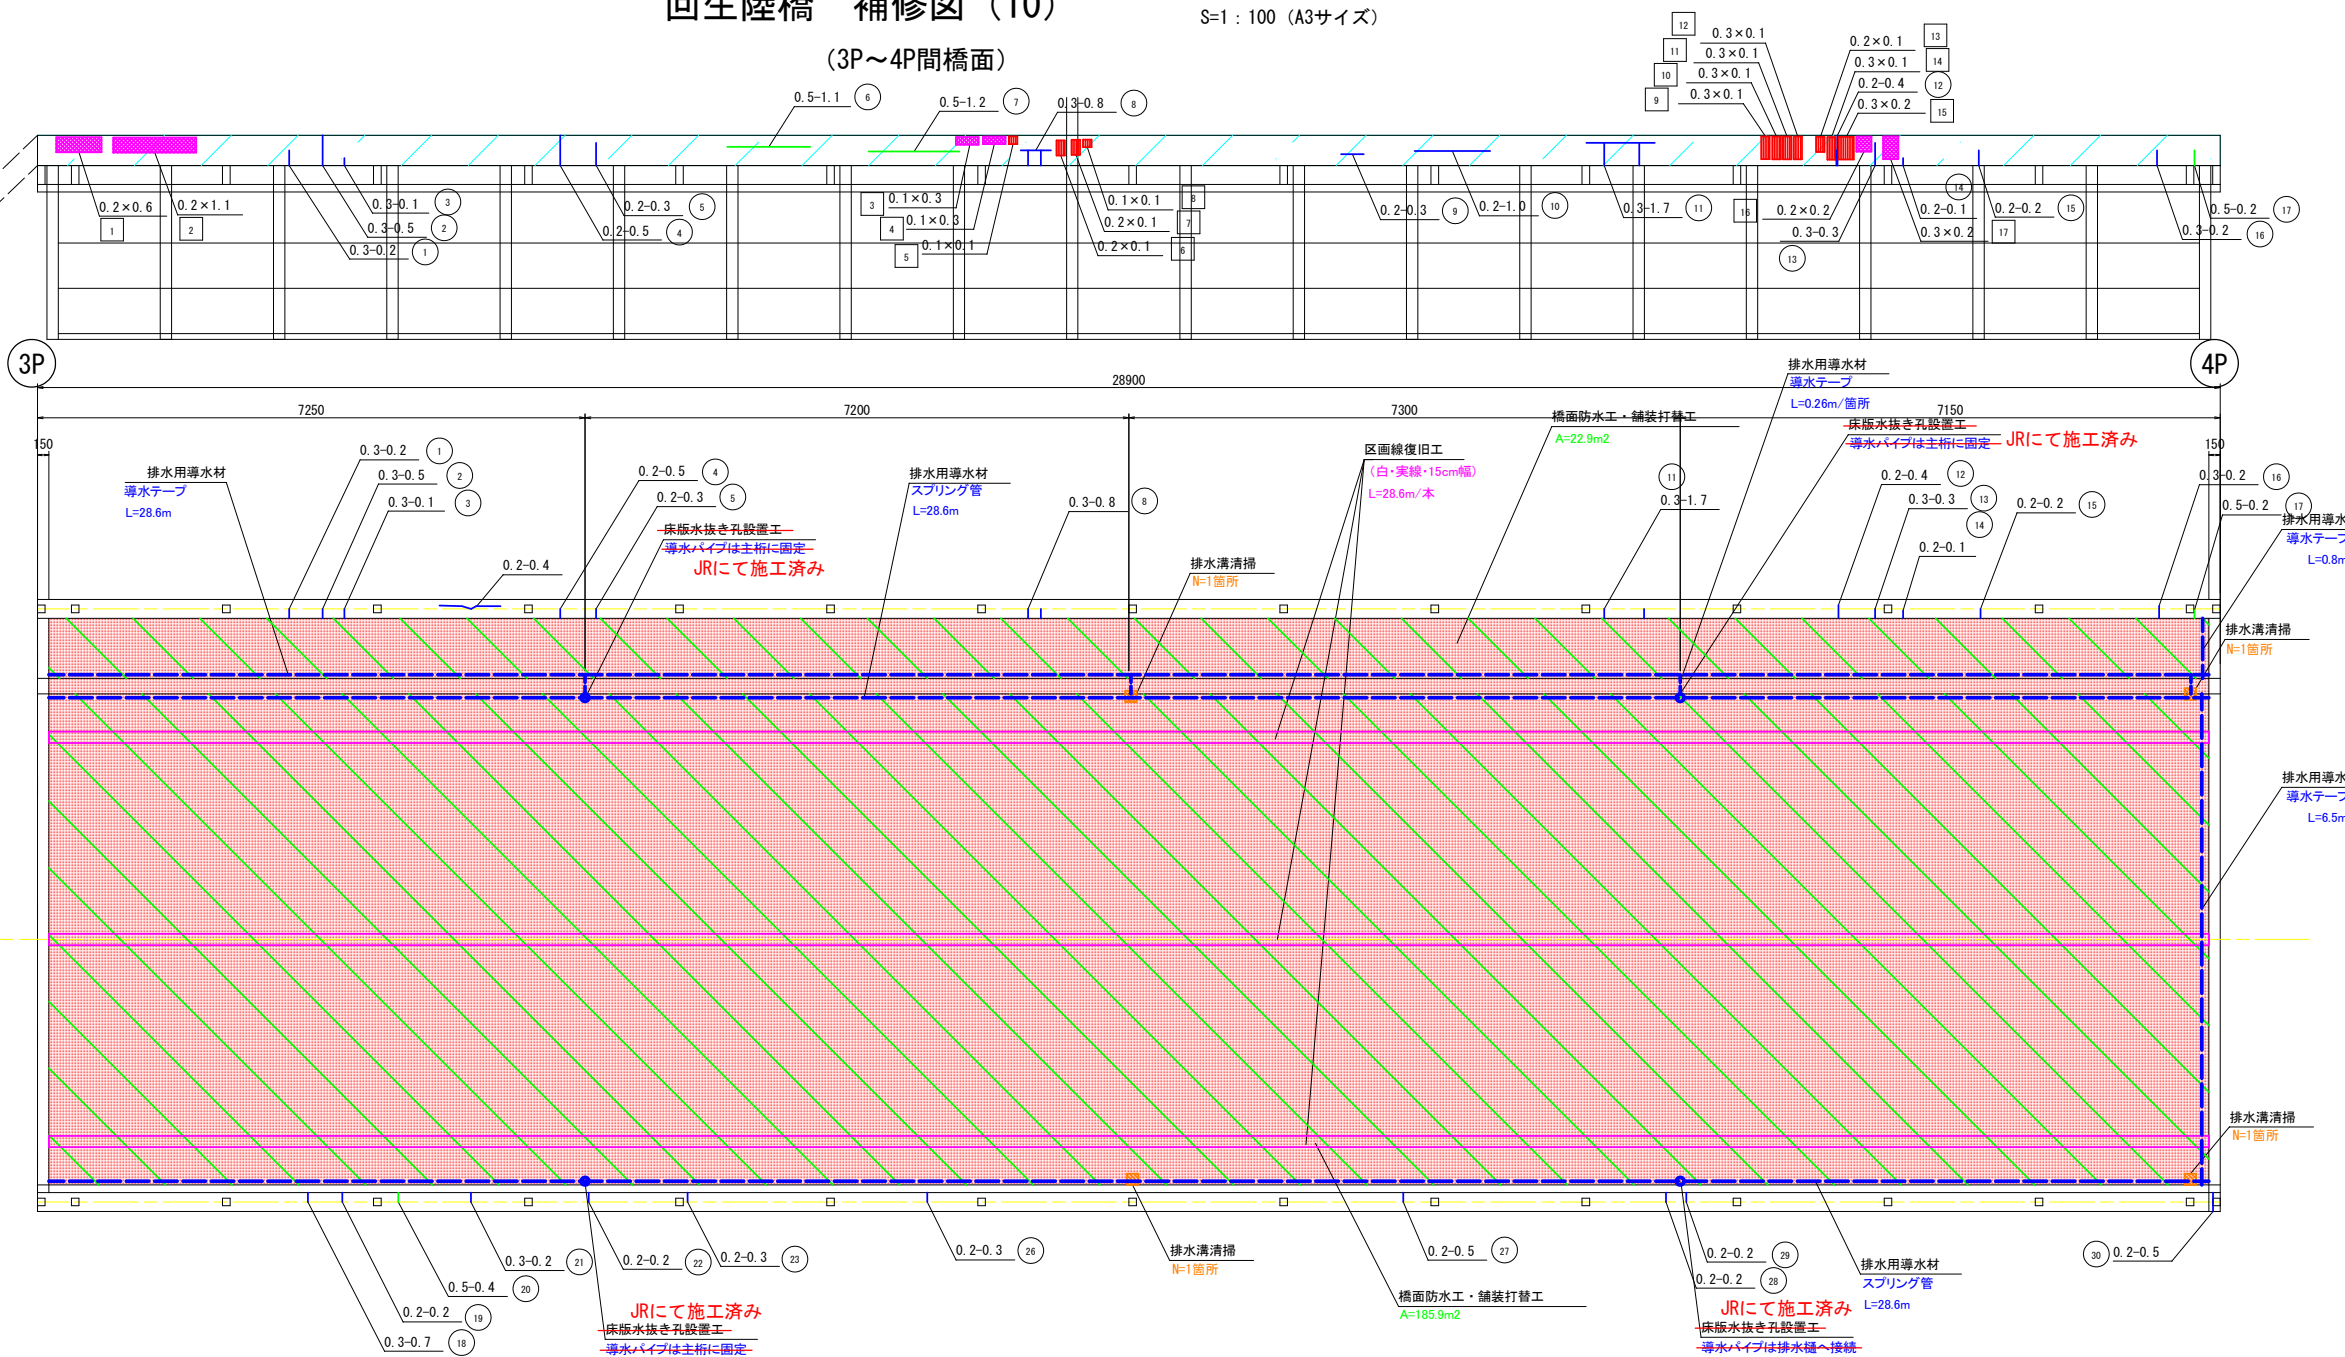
回生陸橋　補修図（10）
S=1：100（A3サイズ）
（3P～4P間橋面）

0.5-1.1 6
0.5-1.2 7
0.3-0.8 8
12 0.3×0.1
11 0.3×0.1
10 0.3×0.1
9 0.3×0.1
0.2×0.1 13
0.3×0.1 14
0.2-0.4 12
0.3×0.2 15

0.2×0.6 1
0.2×1.1 2
0.3-0.1 3
0.3-0.5 2
0.3-0.2 1
0.2-0.3 5
0.2-0.5 4
3 0.1×0.3
4 0.1×0.3
5 0.1×0.1
0.1×0.1 8
0.2×0.1 7
0.2×0.1 6
0.2-0.3 9
0.2-1.0 10
0.3-1.7 11
16 0.2×0.2
0.3-0.3 13
14
0.2-0.1
0.3×0.2 17
0.2-0.2 15
0.5-0.2 17
0.3-0.2 16

3P
4P
28900
7250
7200
7300
7150
150
150

排水用導水材
導水テープ
L=28.6m
0.3-0.2 1
0.3-0.5 2
0.3-0.1 3
0.2-0.4
0.2-0.5 4
0.2-0.3 5
床版水抜き孔設置工
導水パイプは主桁に固定
JRにて施工済み
排水用導水材
スプリング管
L=28.6m
0.3-0.8 8
排水溝清掃
N=1箇所
区画線復旧工
（白・実線・15cm幅）
L=28.6m/本
橋面防水工・舗装打替工
A=22.9m2
11
0.3-1.7
排水用導水材
導水テープ
L=0.26m/箇所
床版水抜き孔設置工
導水パイプは主桁に固定
JRにて施工済み
0.2-0.4 12
0.3-0.3 13
14
0.2-0.2 15
0.2-0.1
0.3-0.2 16
0.5-0.2 17
排水用導水
導水テープ
L=0.8m
排水溝清掃
N=1箇所
排水用導水
導水テープ
L=6.5m
排水溝清掃
N=1箇所

0.3-0.2 21
0.5-0.4 20
0.2-0.2 19
0.3-0.7 18
0.2-0.2 22
0.2-0.3 23
JRにて施工済み
床版水抜き孔設置工
導水パイプは主桁に固定
0.2-0.3 26
排水溝清掃
N=1箇所
橋面防水工・舗装打替工
A=185.9m2
0.2-0.5 27
0.2-0.2 29
0.2-0.2 28
JRにて施工済み
床版水抜き孔設置工
導水パイプは排水樋へ接続
排水用導水材
スプリング管
L=28.6m
30 0.2-0.5